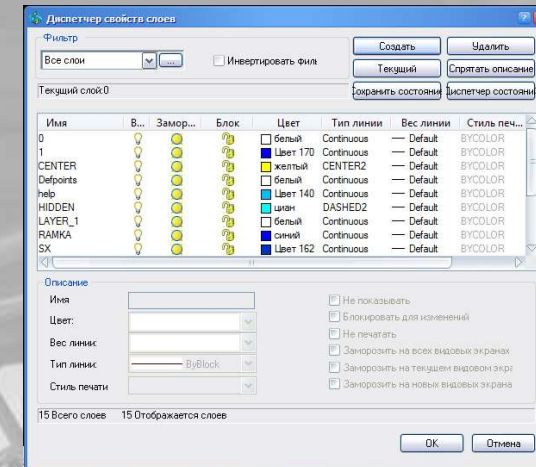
Диспетчер свойств слоев

Фильтр
Все слои
...
Инвертировать филь

Создать
Удалить
Текущий
Спрятать описание
Сохранить состояние
Диспетчер состояни

Текущий слой:0

| Имя | В... | Замор... | Блок | Цвет | Тип линии | Вес линии | Стиль печ... |
|---|---|---|---|---|---|---|---|
| 0 | | | | белый | Continuous | — Default | BYCOLOR |
| 1 | | | | Цвет 170 | Continuous | — Default | BYCOLOR |
| CENTER | | | | желтый | CENTER2 | — Default | BYCOLOR |
| Defpoints | | | | белый | Continuous | — Default | BYCOLOR |
| help | | | | Цвет 140 | Continuous | — Default | BYCOLOR |
| HIDDEN | | | | циан | DASHED2 | — Default | BYCOLOR |
| LAYER_1 | | | | белый | Continuous | — Default | BYCOLOR |
| RAMKA | | | | синий | Continuous | — Default | BYCOLOR |
| SX | | | | Цвет 162 | Continuous | — Default | BYCOLOR |

Описание
Имя
Цвет:
Вес линии:
Тип линии:
ByBlock
Стиль печати

Не показывать
Блокировать для изменений
Не печатать
Заморозить на всех видовых экранах
Заморозить на текущем видовом экра
Заморозить на новых видовых экрана

15 Всего слоев 15 Отображается слоев

OK
Отмена